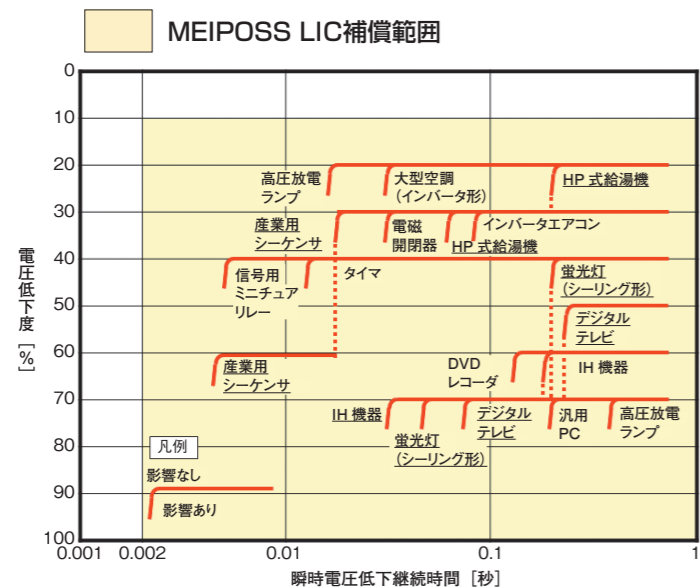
MEIPOSS LIC補償範囲

電圧低下度［%］

0
10
20
30
40
50
60
70
80
90
100

0.001
0.002
0.01
0.1
1

瞬時電圧低下継続時間［秒］

高圧放電ランプ
大型空調（インバータ形）
HP 式給湯機
産業用シーケンサ
電磁開閉器
インバータエアコン
HP 式給湯機
信号用ミニチュアリレー
タイマ
蛍光灯（シーリング形）
デジタルテレビ
産業用シーケンサ
DVDレコーダ
IH 機器
IH 機器
蛍光灯（シーリング形）
デジタルテレビ
汎用PC
高圧放電ランプ

凡例
影響なし
影響あり